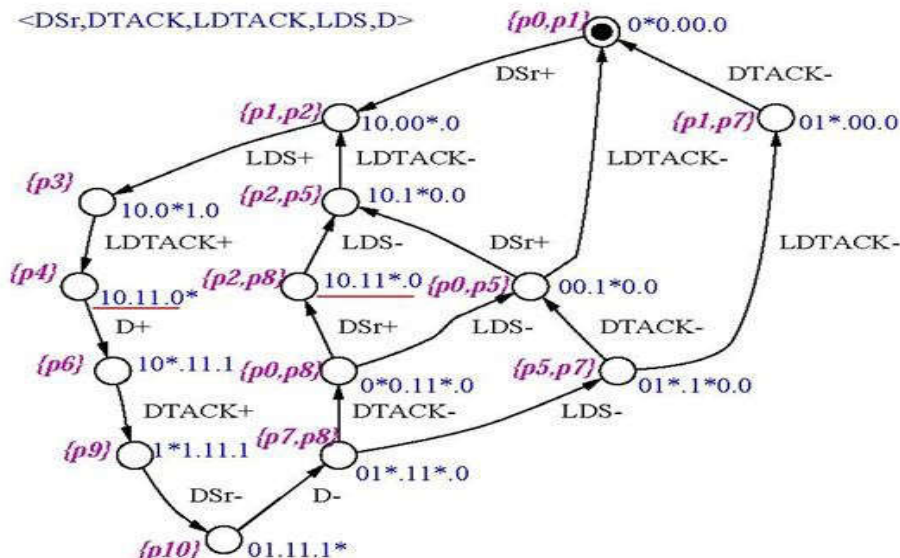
<DSr,DTACK,LDTACK,LDS,D>

{p0,p1} 0*0.00.0

DSr+

DTACK-

{p1,p2} 10.00*.0

{p1,p7} 01*.00.0

LDS+

LDTACK-

LDTACK-

{p3} 10.0*1.0

{p2,p5} 10.1*0.0

LDTACK+

LDS-

DSr+

LDTACK-

{p4} 10.11.0*

{p2,p8} 10.11*.0

{p0,p5} 00.1*0.0

D+

DSr+

LDS-

DTACK-

{p6} 10*.11.1

{p0,p8} 0*0.11*.0

{p5,p7} 01*.1*0.0

DTACK+

DTACK-

LDS-

{p9} 1*1.11.1

{p7,p8} 01*.11*.0

DSr-

D-

{p10} 01.11.1*